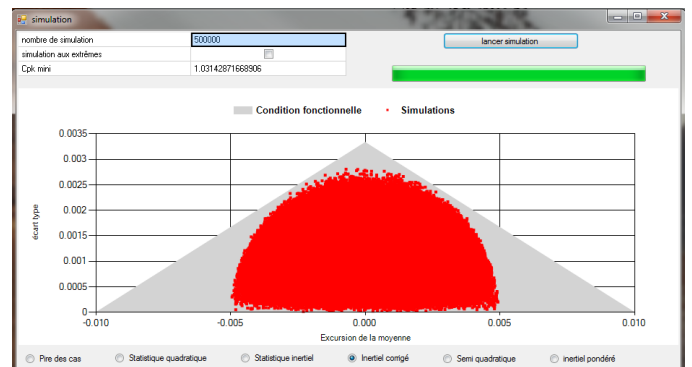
simulation

| nombre de simulation | 500000 |
|---|---|
| simulation aux extrêmes | |
| Cpk mini | 1.03142871668906 |

lancer simulation

Condition fonctionnelle • Simulations

écart type

0.0035
0.003
0.0025
0.002
0.0015
0.001
0.0005
0

-0.010 -0.005 0.000 0.005 0.010

Excursion de la moyenne

Pire des cas
Statistique quadratique
Statistique inertiel
Inertiel corrigé
Semi quadratique
inertiel pondéré